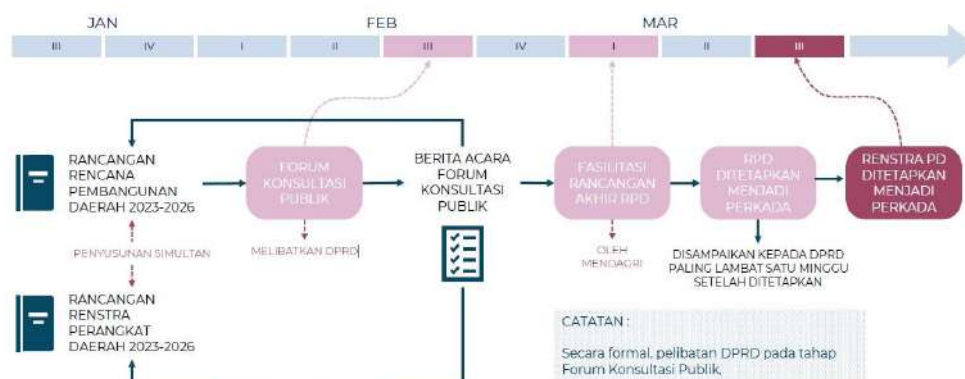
JAN FEB MAR

III IV I II III IV I II III

RANCANGAN RENCANA PEMBANGUNAN DAERAH 2023-2026

FORUM KONSULTASI PUBLIK

BERITA ACARA FORUM KONSULTASI PUBLIK

FASILITASI RANCANGAN AKHIR RPD

RPD DITETAPKAN MENJADI PERKADA

RENSTRA PD DITETAPKAN MENJADI PERKADA

PENYUSUNAN SIMULTAN

MELIBATKAN DPRD

OLEH MENDAGRI

DISAMPAIKAN KEPADA DPRD PALING LAMBAT SATU MINGGU SETELAH DITETAPKAN

RANCANGAN RENSTRA PERANGKAT DAERAH 2023-2026

CATATAN :

Secara formal, pelibatan DPRD pada tahap Forum Konsultasi Publik,